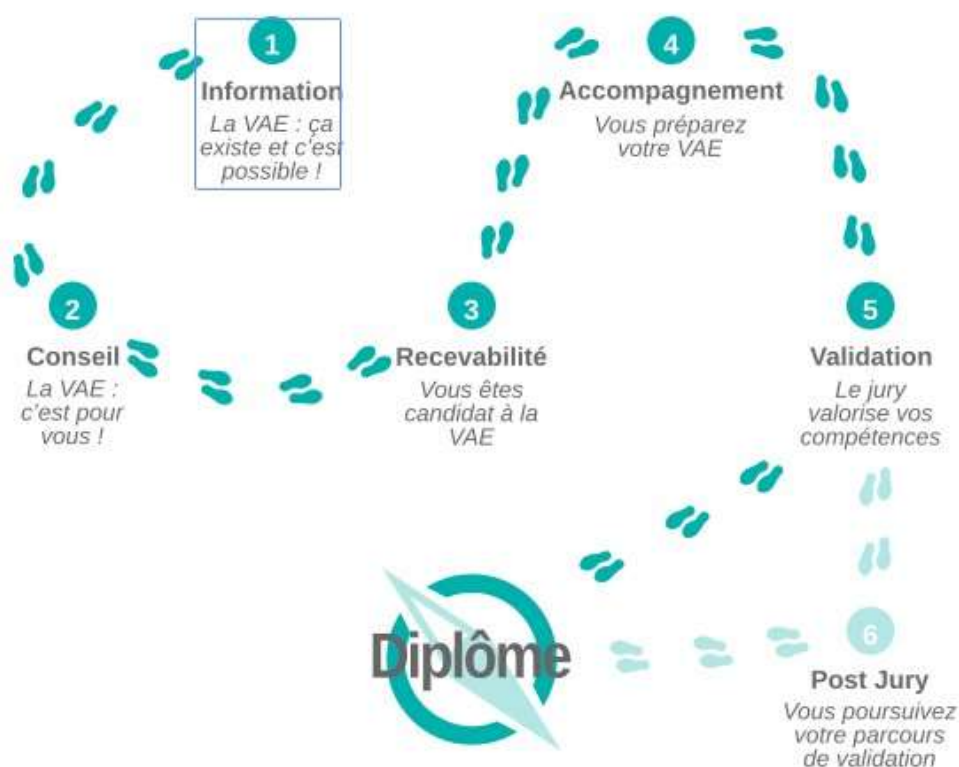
1
Information
La VAE : ça existe et c'est possible !

4
Accompagnement
Vous préparez votre VAE

2
Conseil
La VAE : c'est pour vous !

3
Recevabilité
Vous êtes candidat à la VAE

5
Validation
Le jury valorise vos compétences

Diplôme

6
Post Jury
Vous poursuivez votre parcours de validation